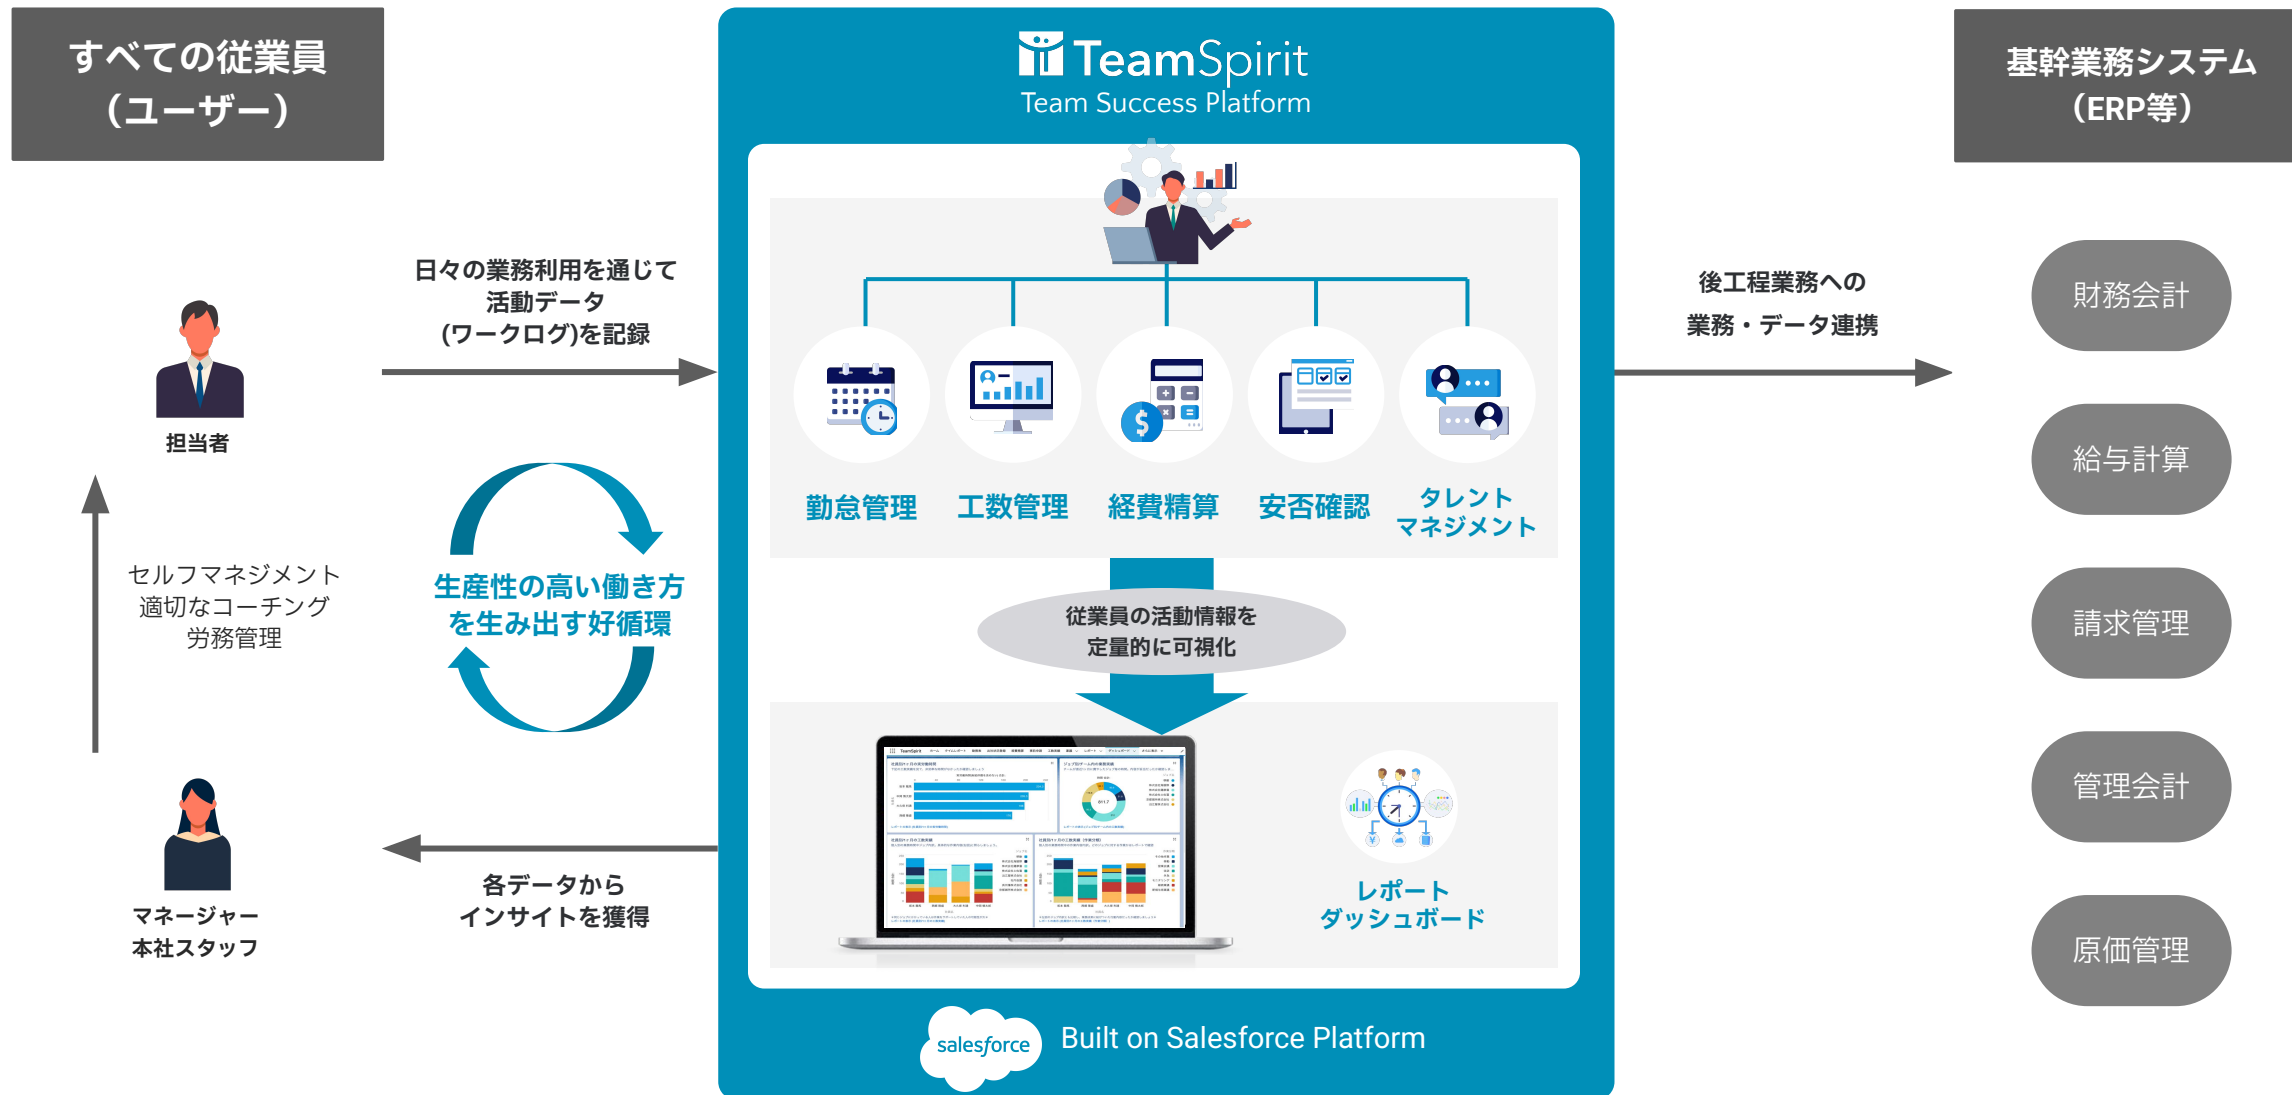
すべての従業員
(ユーザー)

担当者

セルフマネジメント
適切なコーチング
労務管理

マネージャー
本社スタッフ

日々の業務利用を通じて
活動データ
(ワークログ)を記録

生産性の高い働き方
を生み出す好循環

各データから
インサイトを獲得

TeamSpirit
Team Success Platform

勤怠管理
工数管理
経費精算
安否確認
タレント
マネジメント

従業員の活動情報を
定量的に可視化

レポート
ダッシュボード

salesforce
Built on Salesforce Platform

後工程業務への
業務・データ連携

基幹業務システム
(ERP等)

財務会計
給与計算
請求管理
管理会計
原価管理